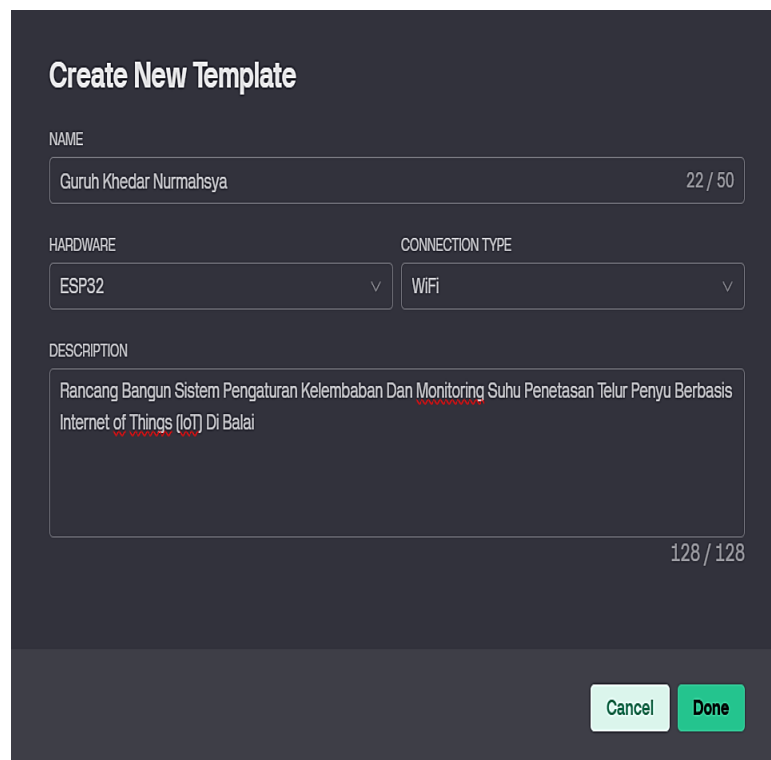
Create New Template

NAME

Guruh Khedar Nurmahsya

22 / 50

HARDWARE

ESP32

CONNECTION TYPE

WiFi

DESCRIPTION

Rancang Bangun Sistem Pengaturan Kelembaban Dan Monitoring Suhu Penetasan Telur Penyu Berbasis Internet of Things (IoT) Di Balai

128 / 128

Cancel

Done